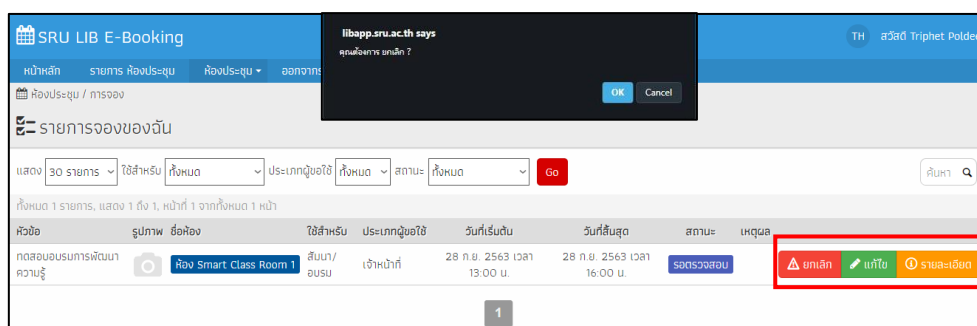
SRU LIB E-Booking

TH สวัสดี Triphet Polde

หน้าหลัก รายการ ห้องประชุม ห้องประชุม ออกจากร

libapp.sru.ac.th says

คุณต้องการ ยกเลิก ?

OK Cancel

ห้องประชุม / การจอง

รายการจองของฉัน

แสดง 30 รายการ ใช้สำหรับ ทั้งหมด ประเภทผู้ขอใช้ ทั้งหมด สถานะ ทั้งหมด Go

ค้นหา

ทั้งหมด 1 รายการ, แสดง 1 ถึง 1, หน้าที่ 1 จากทั้งหมด 1 หน้า

| หัวข้อ | รูปภาพ | ชื่อห้อง | ใช้สำหรับ | ประเภทผู้ขอใช้ | วันที่เริ่มต้น | วันที่สิ้นสุด | สถานะ | เหตุผล | |
|---|---|---|---|---|---|---|---|---|---|
| ทดสอบอบรมการพัฒนาความรู้ | | ห้อง Smart Class Room 1 | สัมนา/อบรม | เจ้าหน้าที่ | 28 ก.ย. 2563 เวลา 13:00 น. | 28 ก.ย. 2563 เวลา 16:00 น. | รอตรวจสอบ | | ยกเลิก แก้ไข รายละเอียด |

1